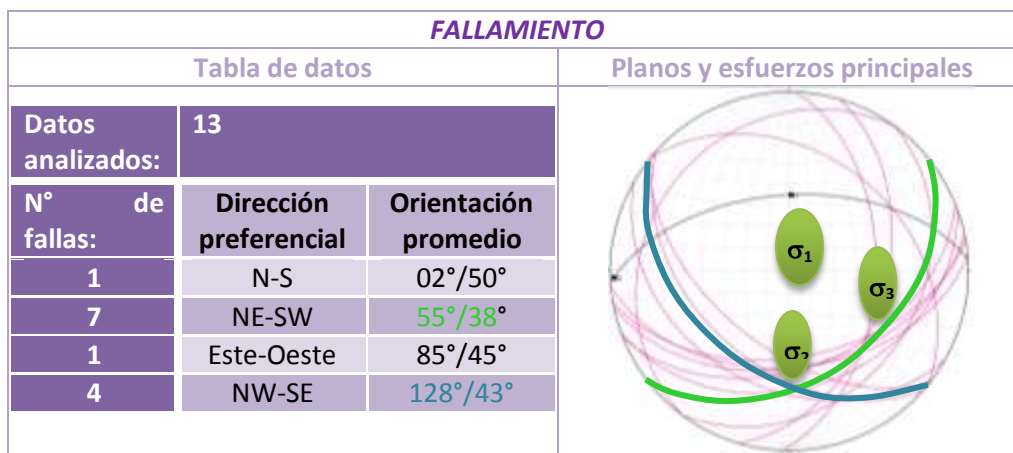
FALLAMIENTO

Tabla de datos

| Datos analizados: | 13 | |
|---|---|---|
| N° de fallas: | Dirección preferencial | Orientación promedio |
| 1 | N-S | 02°/50° |
| 7 | NE-SW | 55°/38° |
| 1 | Este-Oeste | 85°/45° |
| 4 | NW-SE | 128°/43° |

Planos y esfuerzos principales

$\sigma_1$

$\sigma_3$

$\sigma_2$